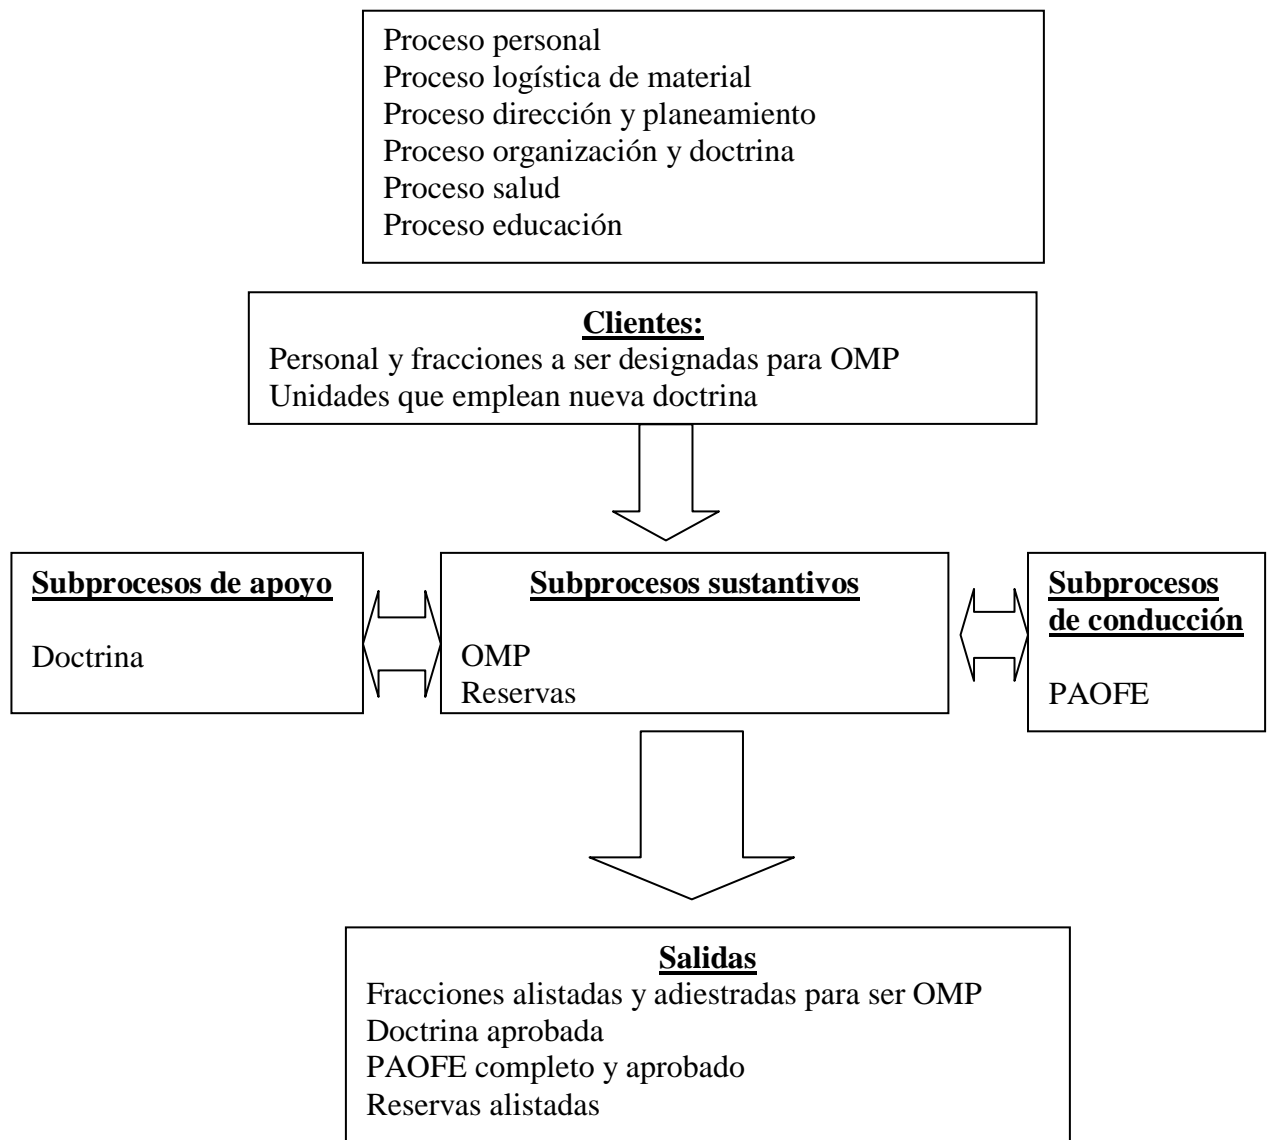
Proceso personal
Proceso logística de material
Proceso dirección y planeamiento
Proceso organización y doctrina
Proceso salud
Proceso educación

Clientes:
Personal y fracciones a ser designadas para OMP
Unidades que emplean nueva doctrina

Subprocesos de apoyo

Doctrina

Subprocesos sustantivos

OMP
Reservas

Subprocesos de conducción

PAOFE

Salidas
Fracciones alistadas y adiestradas para ser OMP
Doctrina aprobada
PAOFE completo y aprobado
Reservas alistadas